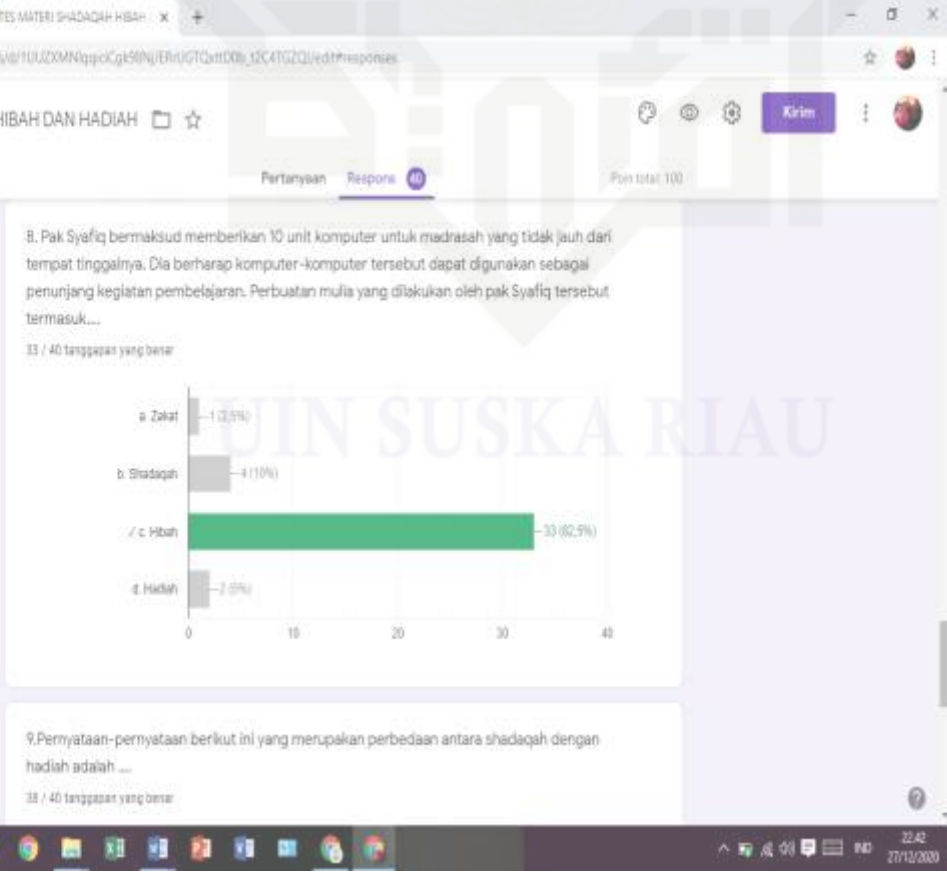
TES MATERI SHADAQAH HIBAH ×

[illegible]/d/1OUZXMNqqclCgk9lNjERrUGTQxttD0b_t2C4TGZQl/edit#responses

HIBAH DAN HADIAH

Pertanyaan Respons 40

Poin total: 100

Kirim

8. Pak Syafiq bermaksud memberikan 10 unit komputer untuk madrasah yang tidak jauh dari tempat tinggalnya. Dia berharap komputer-komputer tersebut dapat digunakan sebagai penunjang kegiatan pembelajaran. Perbuatan mulia yang dilakukan oleh pak Syafiq tersebut termasuk....

33 / 40 tanggapan yang benar

a. Zakat — 1 (2,5%)

b. Shadaqah — 4 (10%)

✓ c. Hibah — 33 (82,5%)

d. Hadiah — 2 (5%)

0 10 20 30 40

UIN SUSKA RIAU

9.Pernyataan-pernyataan berikut ini yang merupakan perbedaan antara shadaqah dengan hadiah adalah ....

38 / 40 tanggapan yang benar

IND 22:42 27/12/2020